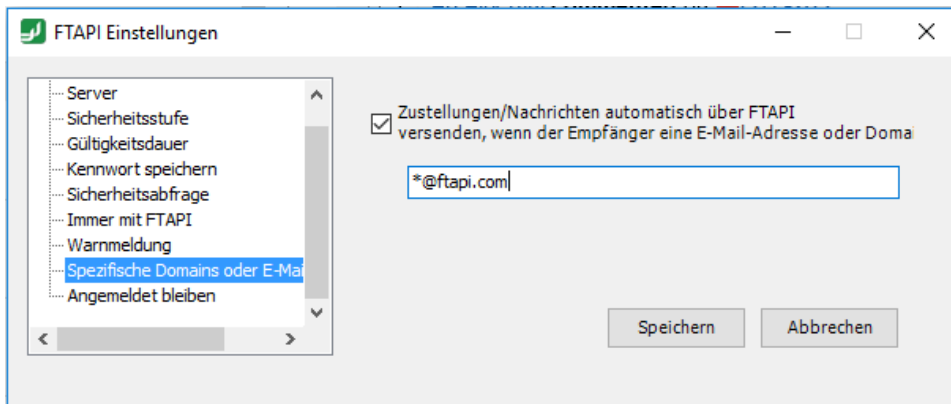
FTAPI Einstellungen

Server
Sicherheitsstufe
Gültigkeitsdauer
Kennwort speichern
Sicherheitsabfrage
Immer mit FTAPI
Warnmeldung
Spezifische Domains oder E-Mai
Angemeldet bleiben

Zustellungen/Nachrichten automatisch über FTAPI versenden, wenn der Empfänger eine E-Mail-Adresse oder Domai

*@ftapi.com

Speichern
Abbrechen